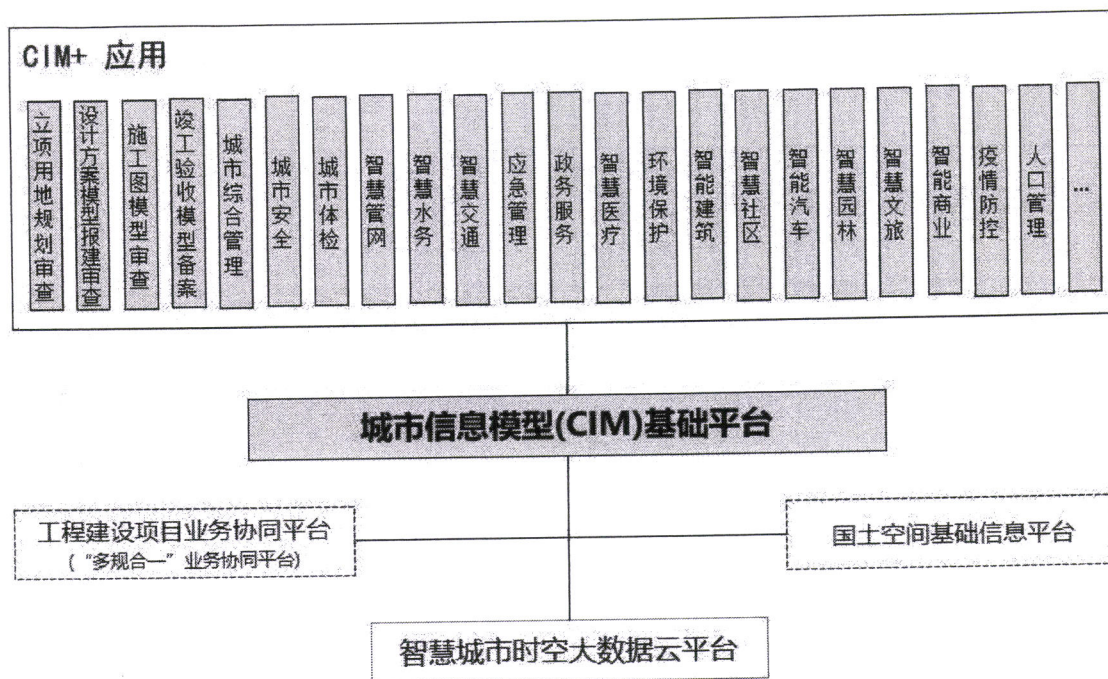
CIM+ 应用

立项用地规划审查

设计方案模型报建审查

施工图模型审查

竣工验收模型备案

城市综合管理

城市安全

城市体检

智慧管网

智慧水务

智慧交通

应急管理

政务服务

智慧医疗

环境保护

智能建筑

智慧社区

智能汽车

智慧园林

智慧文旅

智能商业

疫情防控

人口管理

...

城市信息模型(CIM)基础平台

工程建设项目业务协同平台
（“多规合一”业务协同平台）

国土空间基础信息平台

智慧城市时空大数据云平台